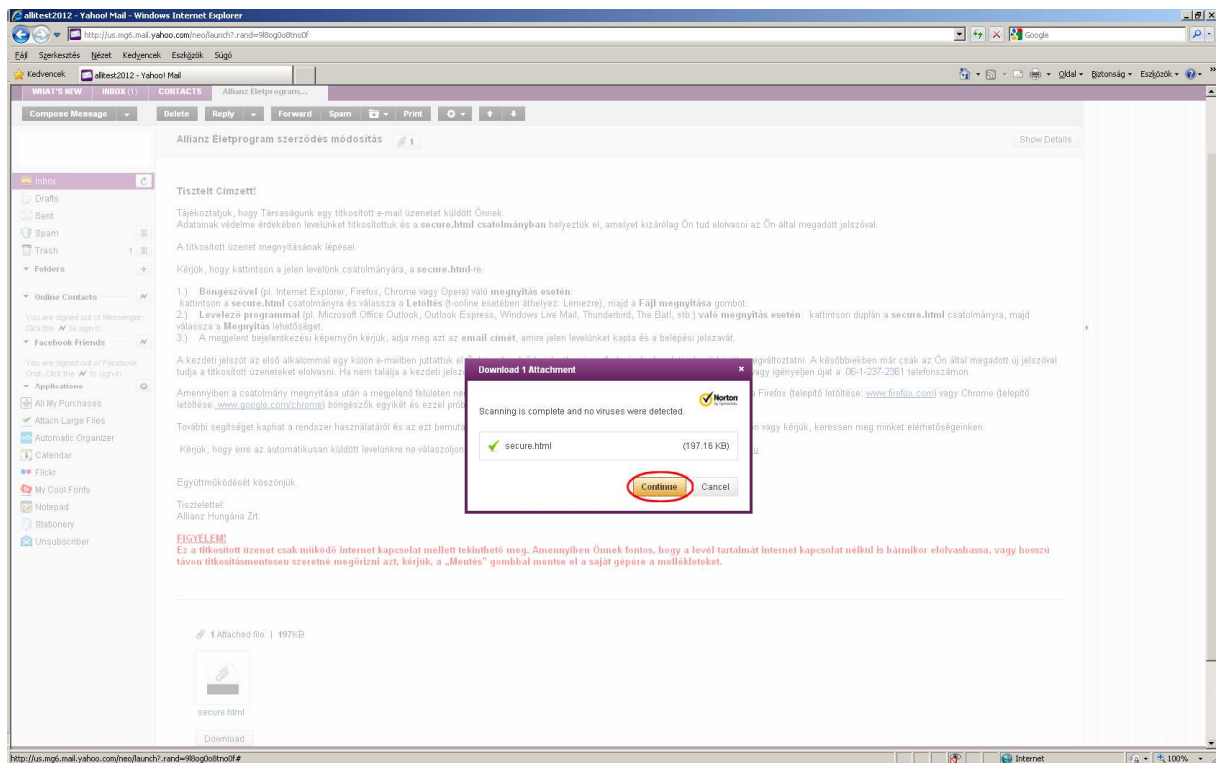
alltest2012 - Yahoo! Mail - Windows Internet Explorer

http://us.mg6.mail.yahoo.com/neo/launch?.rand=9l8og0o8tno0f

Google

Fájl Szerkesztés Nézet Kedvencek Eszközök Súgó

Kedvencek | alltest2012 - Yahoo! Mail

Oldal Biztonság Eszközök

WHAT'S NEW | INBOX (1) | CONTACTS | Allianz Életprogram...

Compose Message | Delete | Reply | Forward | Spam | Print

Allianz Életprogram szerződés módosítás 1

Show Details

Inbox
Drafts
Sent
Spam
Trash 1
Folders
Online Contacts
You are signed out of Messenger. Click the to sign in.
Facebook Friends
You are signed out of Facebook Chat. Click the to sign in.
Applications
All My Purchases
Attach Large Files
Automatic Organizer
Calendar
Flickr
My Cool Fonts
Notepad
Stationery
Unsubscriber

Tisztelt Címzett!

Tájékoztatjuk, hogy Társaságunk egy titkosított e-mail üzenetet küldött Önnek.
Adatainak védelme érdekében levelünket titkosítottuk és a **secure.html csatolmányban** helyeztük el, amelyet kizárólag Ön tud elolvasni az Ön által megadott jelszóval.

A titkosított üzenet megnyitásának lépései:

Kérjük, hogy kattintson a jelen levelünk csatolmányára, a **secure.html**-re.

1.) **Böngészővel** (pl. Internet Explorer, Firefox, Chrome vagy Opera) való **megnyitás esetén**: kattintson a **secure.html** csatolmányra és válassza a **Letöltés** (t-online esetében áthelyez: Lemezre), majd a **Fájl megnyitása** gombot.
2.) **Levelező programmal** (pl. Microsoft Office Outlook, Outlook Express, Windows Live Mail, Thunderbird, The Bat!, stb.) **való megnyitás esetén**: kattintson duplán a **secure.html** csatolmányra, majd válassza a **Megnyitás** lehetőséget.
3.) A megjelent bejelentkezési képernyőn kérjük, adja meg azt az **email címet**, amire jelen levelünket kapta és a belépési jelszavát.

A kezdeti jelszót az első alkalommal egy külön e-mailben juttattuk el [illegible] megváltoztatni. A későbbiekben már csak az Ön által megadott új jelszóval tudja a titkosított üzeneteket elolvasni. Ha nem találja a kezdeti jelsz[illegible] vagy igényeljen újat a 06-1-237-2361 telefonszámon.

Amennyiben a csatolmány megnyitása után a megjelenő felületen ne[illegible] a Firefox (telepítő letöltése: www.firefox.com) vagy Chrome (telepítő letöltése: www.google.com/chrome) böngészők egyikét és ezzel prób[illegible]

További segítséget kaphat a rendszer használatáról és az ezt bemuta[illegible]n vagy kérjük, keressen meg minket elérhetőségeinken.

Kérjük, hogy erre az automatikusan küldött levélünkre ne válaszoljon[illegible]

Együttműködését köszönjük.

Tisztelettel:
Allianz Hungária Zrt.

FIGYELEM!
Ez a titkosított üzenet csak működő internet kapcsolat mellett tekinthető meg. Amennyiben Önnek fontos, hogy a levél tartalmát internet kapcsolat nélkül is bármikor elolvashassa, vagy hosszú távon titkosításmentesen szeretné megőrizni azt, kérjük, a „Mentés" gombbal mentse el a saját gépére a mellékleteket.

Download 1 Attachment
Norton
Scanning is complete and no viruses were detected.
secure.html (197.16 KB)
Continue | Cancel

1 Attached file | 197KB
secure.html
Download

http://us.mg6.mail.yahoo.com/neo/launch?.rand=9l8og0o8tno0f#

Internet | 100%